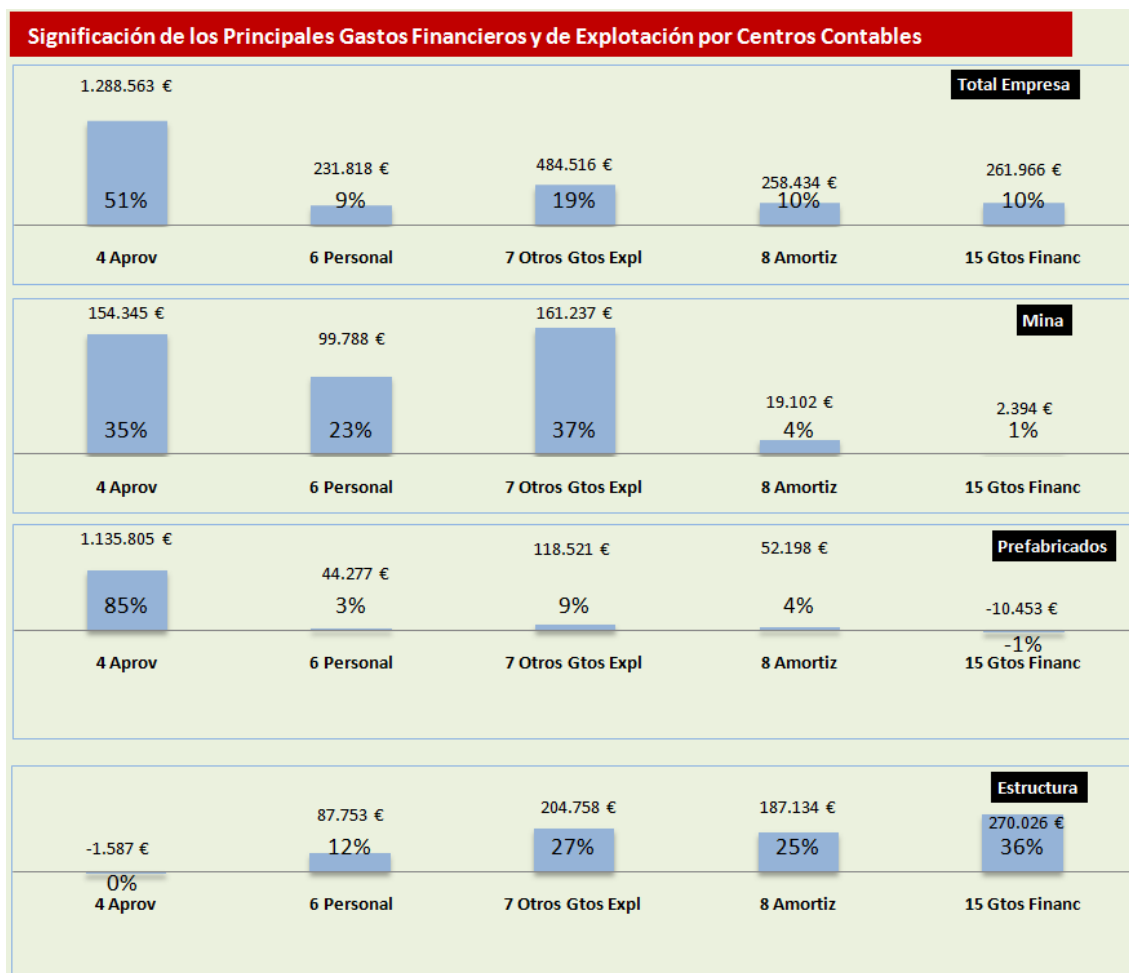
Significación de los Principales Gastos Financieros y de Explotación por Centros Contables

Total Empresa

1.288.563 €
51%
4 Aprov

231.818 €
9%
6 Personal

484.516 €
19%
7 Otros Gtos Expl

258.434 €
10%
8 Amortiz

261.966 €
10%
15 Gtos Financ

Mina

154.345 €
35%
4 Aprov

99.788 €
23%
6 Personal

161.237 €
37%
7 Otros Gtos Expl

19.102 €
4%
8 Amortiz

2.394 €
1%
15 Gtos Financ

Prefabricados

1.135.805 €
85%
4 Aprov

44.277 €
3%
6 Personal

118.521 €
9%
7 Otros Gtos Expl

52.198 €
4%
8 Amortiz

-10.453 €
-1%
15 Gtos Financ

Estructura

-1.587 €
0%
4 Aprov

87.753 €
12%
6 Personal

204.758 €
27%
7 Otros Gtos Expl

187.134 €
25%
8 Amortiz

270.026 €
36%
15 Gtos Financ